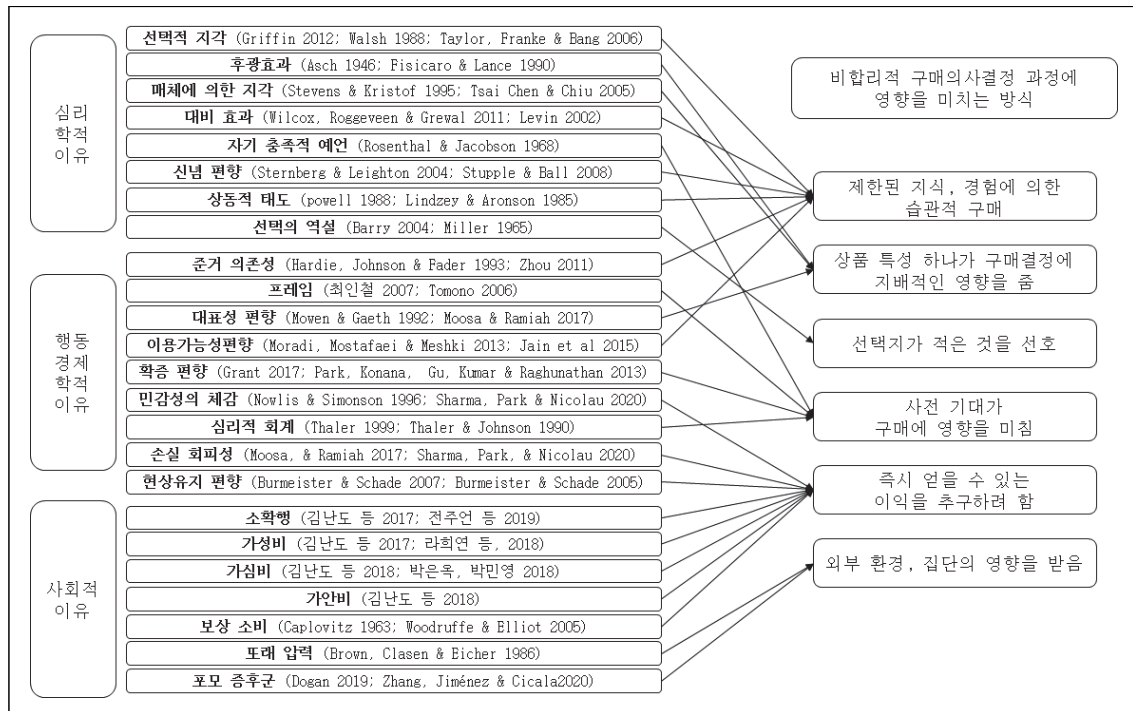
심리학적 이유

선택적 지각 (Griffin 2012; Walsh 1988; Taylor, Franke & Bang 2006)
후광효과 (Asch 1946; Fisicaro & Lance 1990)
매체에 의한 지각 (Stevens & Kristof 1995; Tsai Chen & Chiu 2005)
대비 효과 (Wilcox, Roggeveen & Grewal 2011; Levin 2002)
자기 충족적 예언 (Rosenthal & Jacobson 1968)
신념 편향 (Sternberg & Leighton 2004; Stupple & Ball 2008)
상동적 태도 (powell 1988; Lindzey & Aronson 1985)
선택의 역설 (Barry 2004; Miller 1965)

행동경제학적 이유

준거 의존성 (Hardie, Johnson & Fader 1993; Zhou 2011)
프레임 (최인철 2007; Tomono 2006)
대표성 편향 (Mowen & Gaeth 1992; Moosa & Ramiah 2017)
이용가능성편향 (Moradi, Mostafaei & Meshki 2013; Jain et al 2015)
확증 편향 (Grant 2017; Park, Konana, Gu, Kumar & Raghunathan 2013)
민감성의 체감 (Nowlis & Simonson 1996; Sharma, Park & Nicolau 2020)
심리적 회계 (Thaler 1999; Thaler & Johnson 1990)
손실 회피성 (Moosa, & Ramiah 2017; Sharma, Park, & Nicolau 2020)
현상유지 편향 (Burmeister & Schade 2007; Burmeister & Schade 2005)

사회적 이유

소확행 (김난도 등 2017; 전주언 등 2019)
가성비 (김난도 등 2017; 라희연 등, 2018)
가심비 (김난도 등 2018; 박은옥, 박민영 2018)
가안비 (김난도 등 2018)
보상 소비 (Caplovitz 1963; Woodruffe & Elliot 2005)
또래 압력 (Brown, Clasen & Eicher 1986)
포모 증후군 (Dogan 2019; Zhang, Jiménez & Cicala2020)

비합리적 구매의사결경 과정에 영향을 미치는 방식

제한된 지식, 경험에 의한 습관적 구매

상품 특성 하나가 구매결경에 지배적인 영향을 줌

선택지가 적은 것을 선호

사전 기대가 구매에 영향을 미침

즉시 얻을 수 있는 이익을 추구하려 함

외부 환경, 집단의 영향을 받음